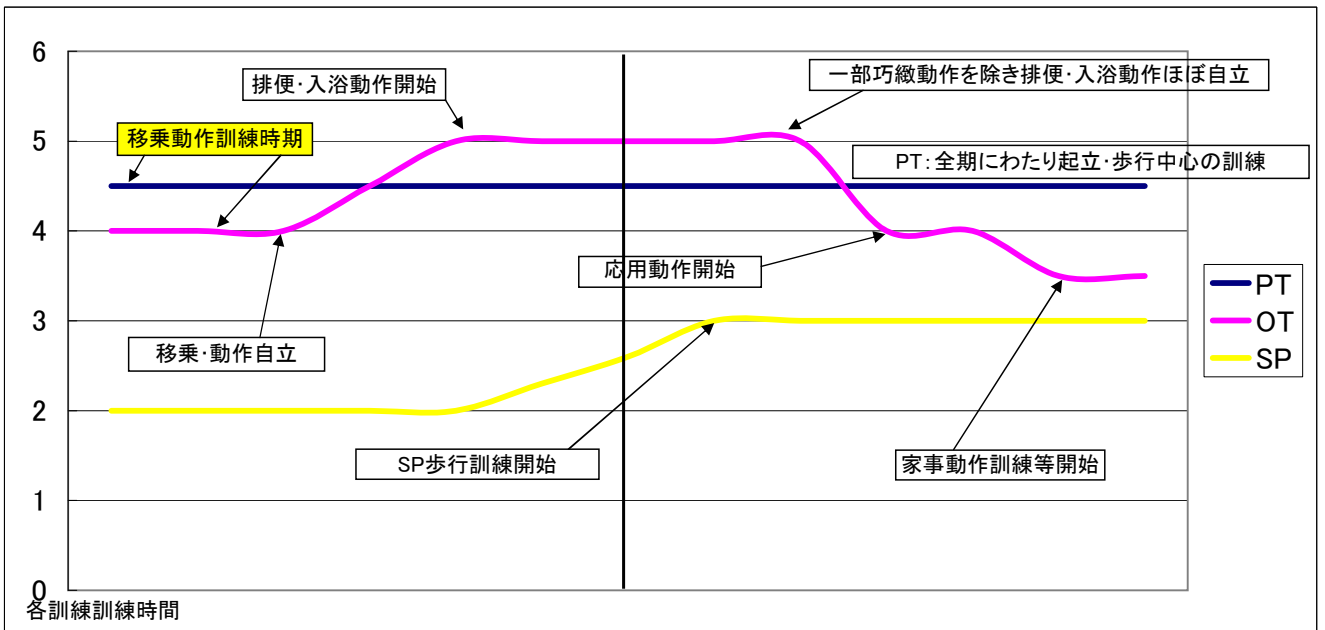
6
5
4
3
2
1
0
各訓練訓練時間

排便･入浴動作開始
一部巧緻動作を除き排便･入浴動作ほぼ自立
移乗動作訓練時期
PT:全期にわたり起立･歩行中心の訓練
応用動作開始
移乗･動作自立
SP歩行訓練開始
家事動作訓練等開始

PT
OT
SP